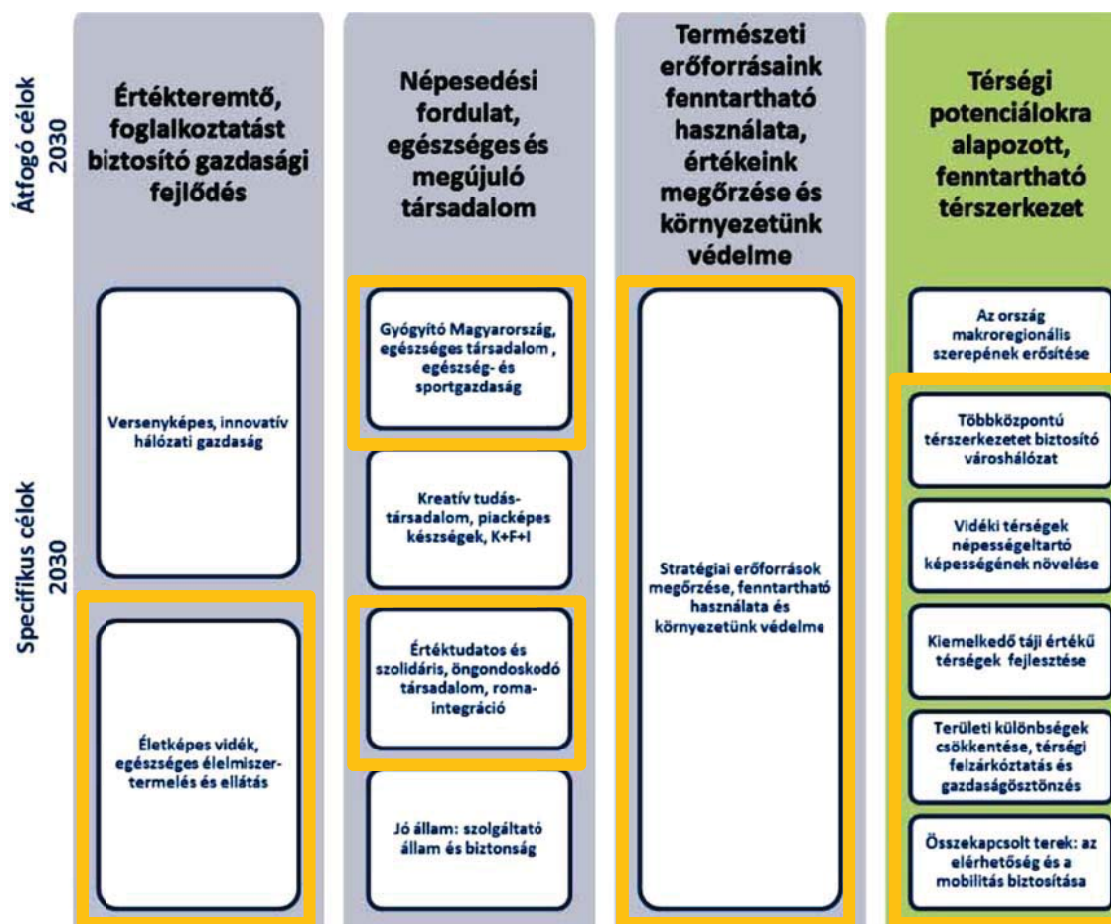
Átfogó célok 2030

Értékteremtő, foglalkoztatást biztosító gazdasági fejlődés

Népesedési fordulat, egészséges és megújuló társadalom

Természeti erőforrásaink fenntartható használata, értékeink megőrzése és környezetünk védelme

Térségi potenciálokra alapozott, fenntartható térszerkezet

Specifikus célok 2030

Versenyképes, innovatív hálózati gazdaság

Életképes vidék, egészséges élelmiszer-termelés és ellátás

Gyógyító Magyarország, egészséges társadalom , egészség- és sportgazdaság

Kreatív tudás-társadalom, piacképes készségek, K+F+I

Értéktudatos és szolidáris, öngondoskodó társadalom, roma-integráció

Jó állam: szolgáltató állam és biztonság

Stratégiai erőforrások megőrzése, fenntartható használata és környezetünk védelme

Az ország makroregionális szerepének erősítése

Többközpontú térszerkezetet biztosító városhálózat

Vidéki térségek népességeltartó képességének növelése

Kiemelkedő táji értékű térségek fejlesztése

Területi különbségek csökkentése, térségi felzárkóztatás és gazdaságösztönzés

Összekapcsolt terek: az elérhetőség és a mobilitás biztosítása